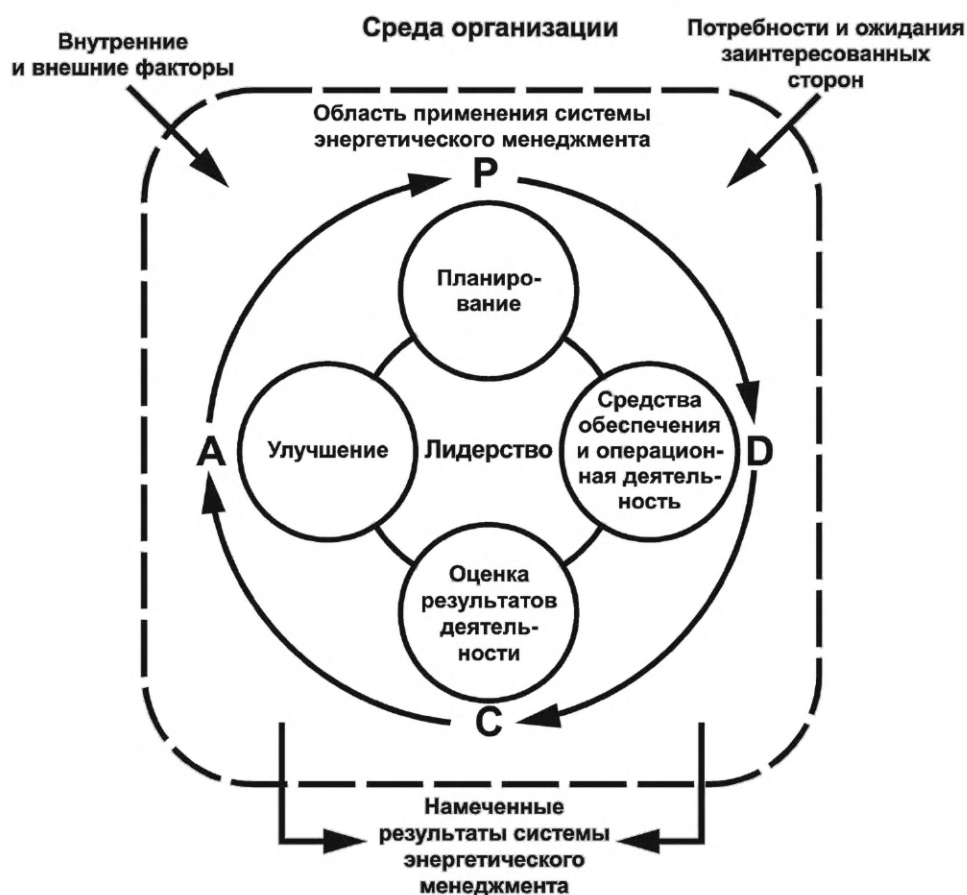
Внутренние и внешние факторы

Среда организации

Потребности и ожидания заинтересованных сторон

Область применения системы энергетического менеджмента

P

Планирование

A

Улучшение

Лидерство

Средства обеспечения и операционная деятельность

D

Оценка результатов деятельности

C

Намеченные результаты системы энергетического менеджмента